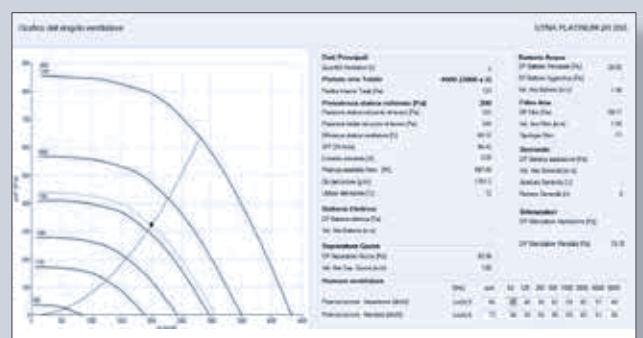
Grafico del singolo ventilatore

ISTRA PLATINUM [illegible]

Dati Principali

Portata aria Totale

Prevalenza statica richiesta [Pa]

Batteria Acqua

Filtro Aria

Batteria Elettrica

Separatore Gocce

Silenziatore

Rumore ventilatore

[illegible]